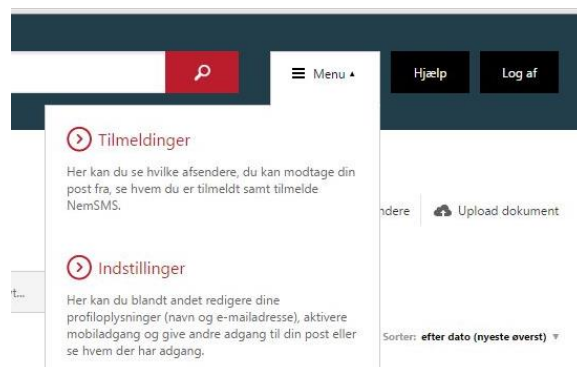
Menu

Hjælp

Log af

Tilmeldinger

Her kan du se hvilke afsendere, du kan modtage din post fra, se hvem du er tilmeldt samt tilmelde NemSMS.

ndere

Upload dokument

Indstillinger

Her kan du blandt andet redigere dine profiloplysninger (navn og e-mailadresse), aktivere mobiladgang og give andre adgang til din post eller se hvem der har adgang.

t...

Sorter: efter dato (nyeste øverst)